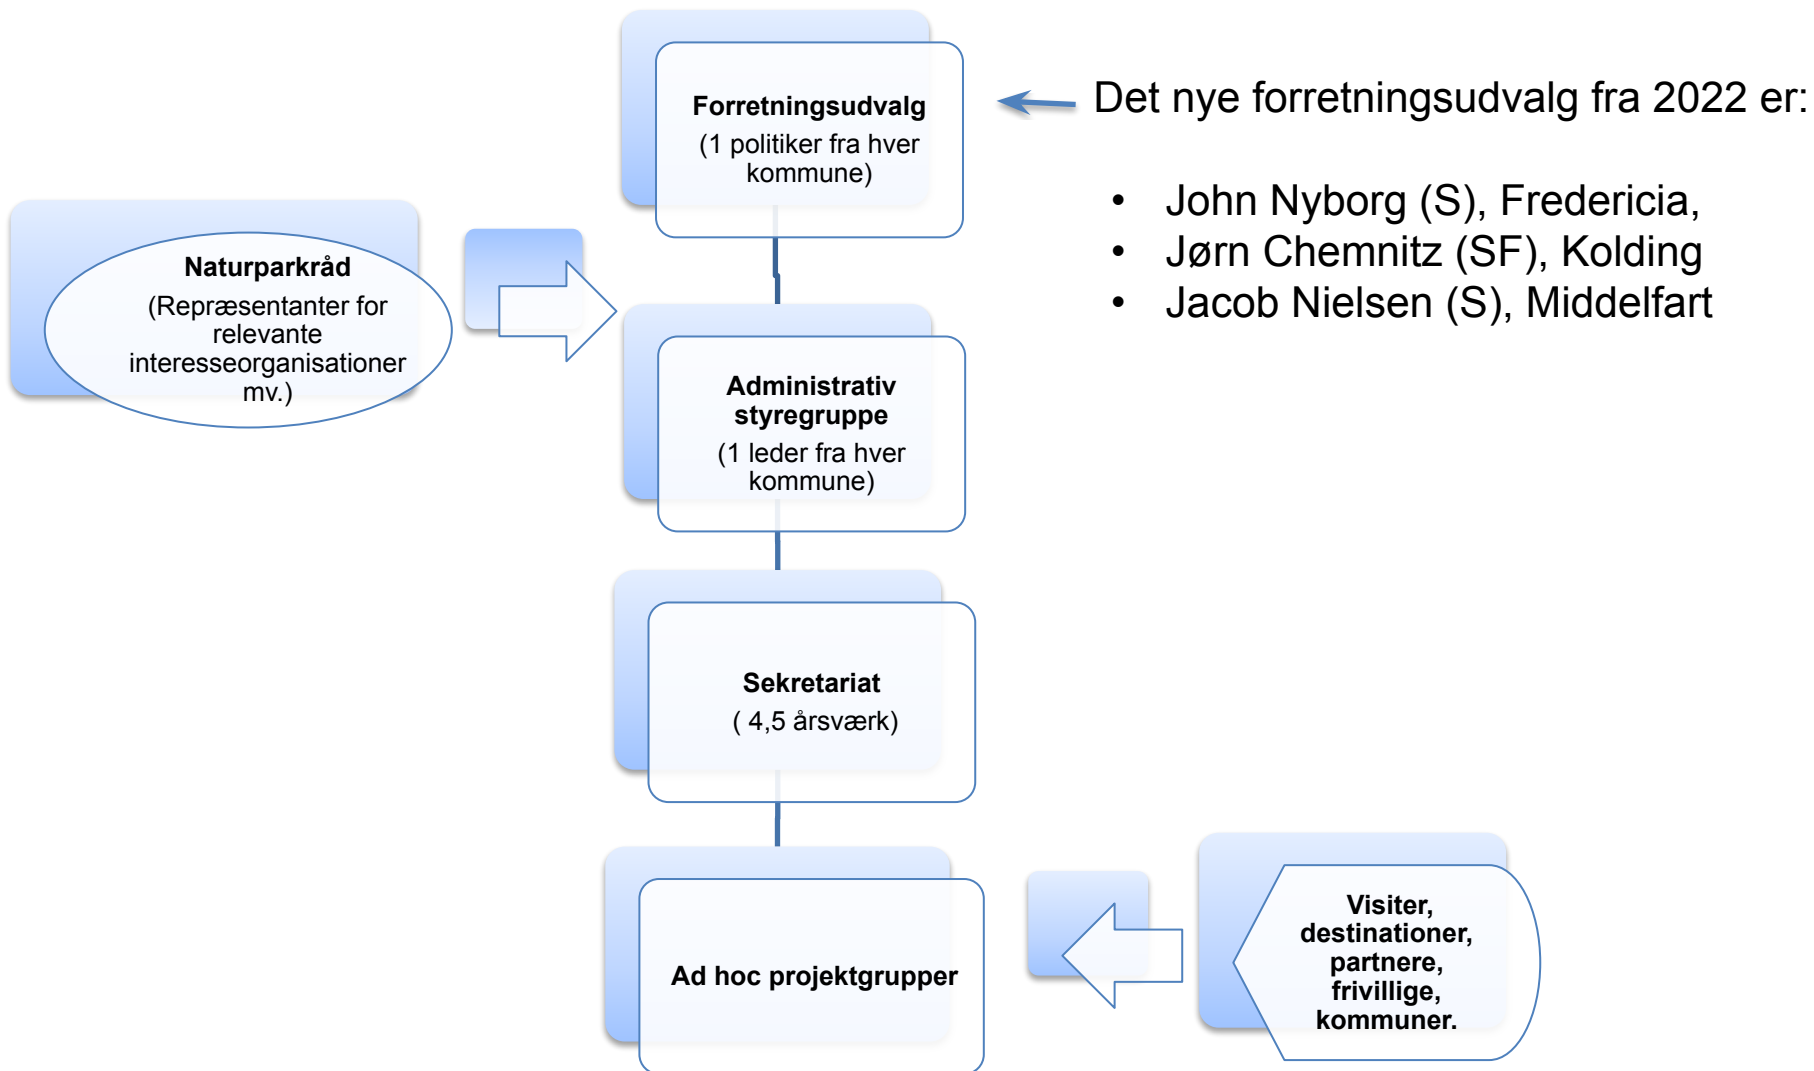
Forretningsudvalg
(1 politiker fra hver kommune)

Det nye forretningsudvalg fra 2022 er:

- John Nyborg (S), Fredericia,
- Jørn Chemnitz (SF), Kolding
- Jacob Nielsen (S), Middelfart

Naturparkråd
(Repræsentanter for relevante interesseorganisationer mv.)

Administrativ styregruppe
(1 leder fra hver kommune)

Sekretariat
( 4,5 årsværk)

Ad hoc projektgrupper

Visiter, destinationer, partnere, frivillige, kommuner.